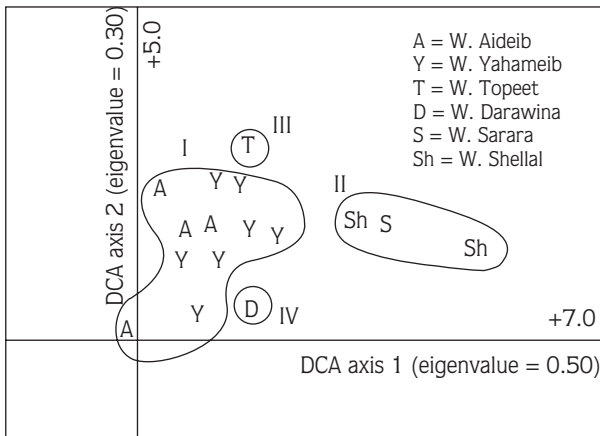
DCA axis 2 (eigenvalue = 0.30)

+5.0

A = W. Aideib
Y = W. Yahameib
T = W. Topeet
D = W. Darawina
S = W. Sarara
Sh = W. Shellal

I
T
III
A Y Y
A A Y Y
Y Y
Y
D
IV
A
II
Sh S
Sh

+7.0

DCA axis 1 (eigenvalue = 0.50)